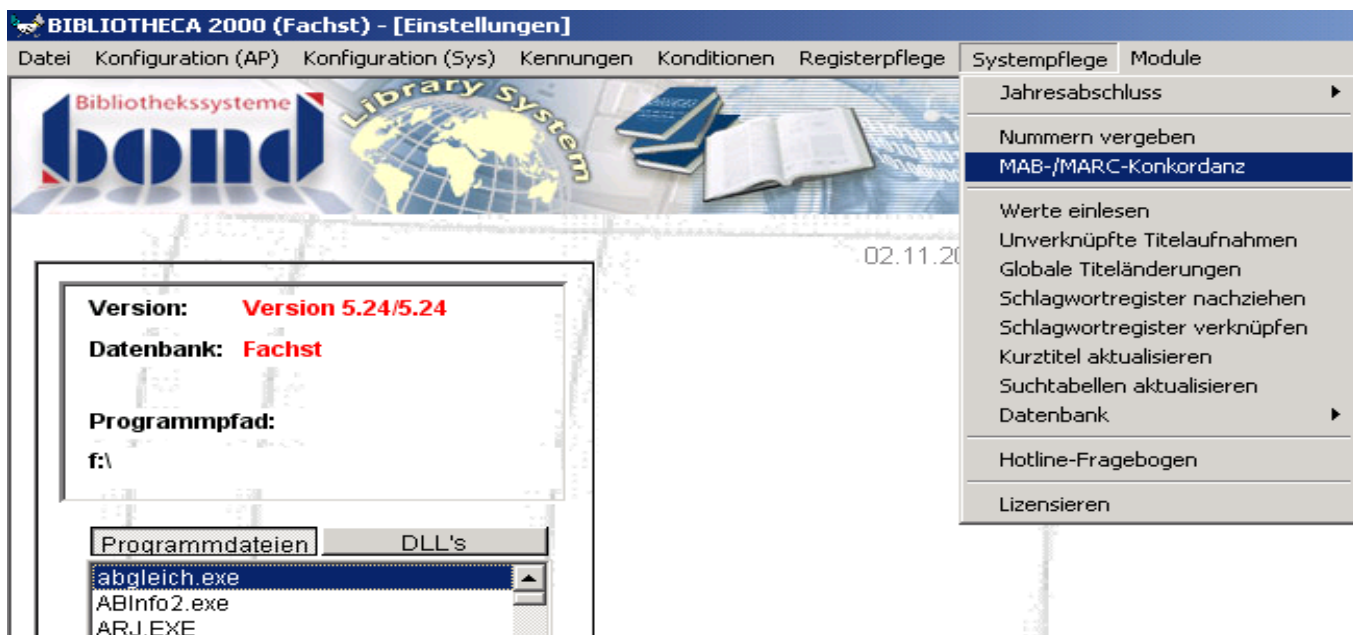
BIBLIOTHECA 2000 (Fachst) - [Einstellungen]

Datei Konfiguration (AP) Konfiguration (Sys) Kennungen Konditionen Registerpflege Systempflege Module

Bibliothekssysteme bond Library System

02.11.20

Jahresabschluss
Nummern vergeben
MAB-/MARC-Konkordanz
Werte einlesen
Unverknüpfte Titelaufnahmen
Globale Titeländerungen
Schlagwortregister nachziehen
Schlagwortregister verknüpfen
Kurztitel aktualisieren
Suchtabellen aktualisieren
Datenbank
Hotline-Fragebogen
Lizensieren

Version: Version 5.24/5.24
Datenbank: Fachst

Programmpfad:
f:\

Programmdateien DLL's

abgleich.exe
ABInfo2.exe
ARJ.EXE